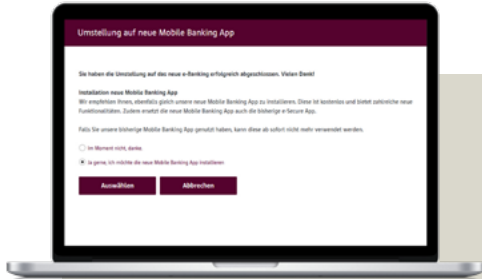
Umstellung auf neue Mobile Banking App

Sie haben die Umstellung auf das neue e-Banking erfolgreich abgeschlossen. Vielen Dank!

Installation neue Mobile Banking App
Wir empfehlen Ihnen, ebenfalls gleich unsere neue Mobile Banking App zu installieren. Diese ist kostenlos und bietet zahlreiche neue Funktionalitäten. Zudem ersetzt die neue Mobile Banking App auch die bisherige e-Secure App.

Falls Sie unsere bisherige Mobile Banking App genutzt haben, kann diese ab sofort nicht mehr verwendet werden.

Im Moment nicht, danke.

Ja gerne, ich möchte die neue Mobile Banking App installieren

Auswählen

Abbrechen